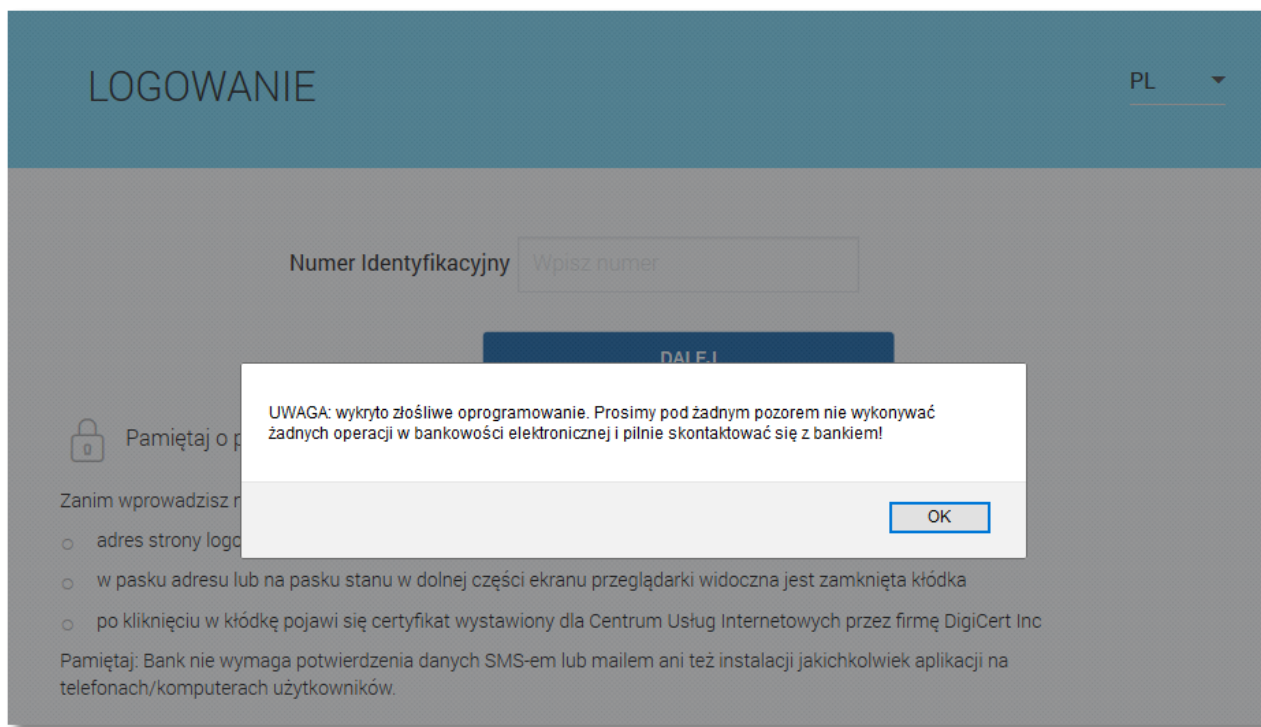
LOGOWANIE

PL

Numer Identyfikacyjny Wpisz numer

DALEJ

Pamiętaj o p

UWAGA: wykryto złośliwe oprogramowanie. Prosimy pod żadnym pozorem nie wykonywać żadnych operacji w bankowości elektronicznej i pilnie skontaktować się z bankiem!

OK

Zanim wprowadzisz n

adres strony logo

w pasku adresu lub na pasku stanu w dolnej części ekranu przeglądarki widoczna jest zamknięta kłódka

po kliknięciu w kłódkę pojawi się certyfikat wystawiony dla Centrum Usług Internetowych przez firmę DigiCert Inc

Pamiętaj: Bank nie wymaga potwierdzenia danych SMS-em lub mailem ani też instalacji jakichkolwiek aplikacji na telefonach/komputerach użytkowników.